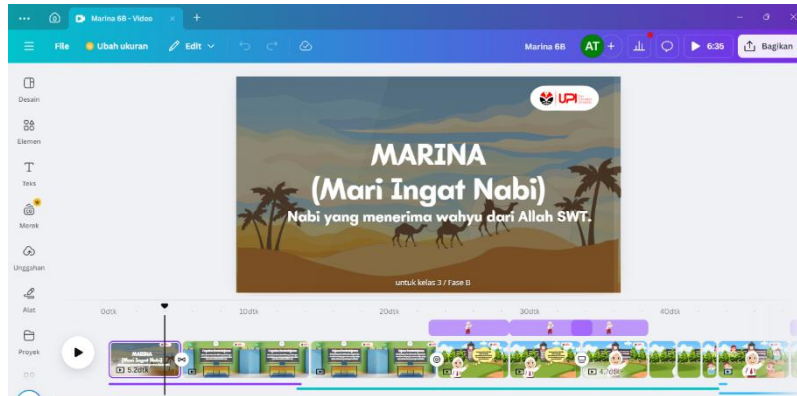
Marina 6B - Video

File
Ubah ukuran
Edit

Marina 6B
AT
6:35
Bagikan

Desain
Elemen
Teks
Merek
Unggahan
Alat
Proyek

UPI

MARINA
(Mari Ingat Nabi)
Nabi yang menerima wahyu dari Allah SWT.

untuk kelas 3 / Fase B

0dtk
10dtk
20dtk
30dtk
40dtk

MARINA
(Mari Ingat Nabi)
5.2dtk
4.0dtk